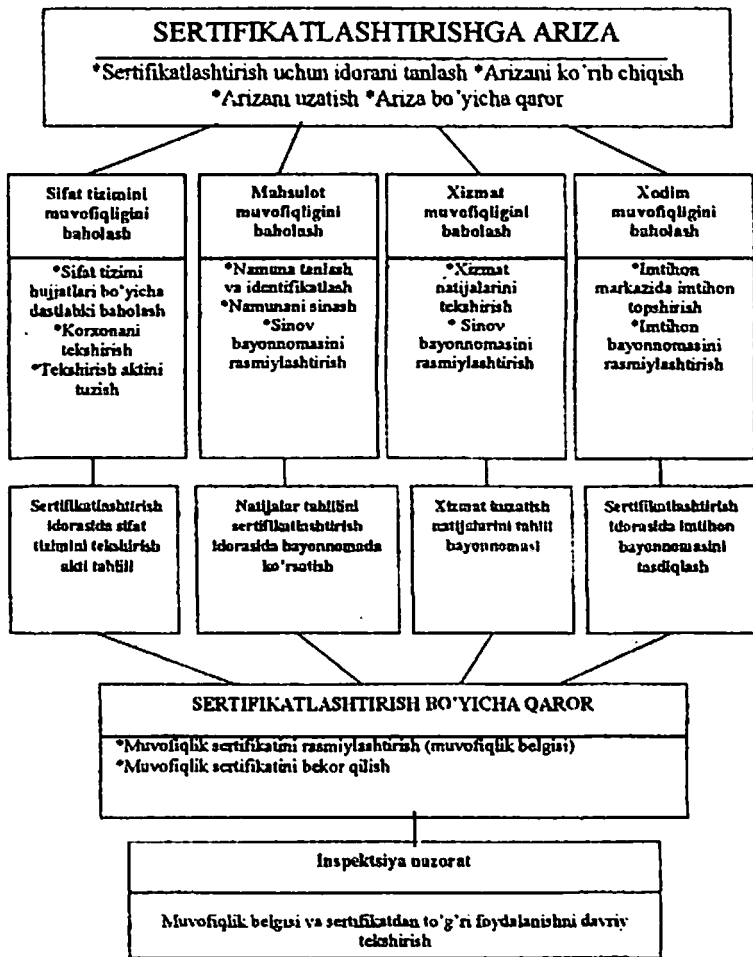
SERTIFIKATLASHTIRISHGA ARIZA

*Sertifikatlashtirish uchun idorani tanlash *Arizani ko'rib chiqish *Arizani uzatish *Ariza bo'yicha qaror

Sifat tizimini muvofiqligini baholash

*Sifat tizimi hujjatlari bo'yicha dastlabki baholash *Korxonani tekshirish *Tekshirish aktini tuzish

Mahsulot muvofiqligini baholash

*Namuna tanlash va identifikatlash *Namunani sinash *Sinov bayonnomasini rasmiylashtirish

Xizmat muvofiqligini baholash

*Xizmat natijalarini tekshirish * Sinov bayonnomasini rasmiylashtirish

Xodim muvofiqligini baholash

*Imtihon markazida imtihon topshirish *Imtihon bayonnomasini rasmiylashtirish

Sertifikatlashtirish idorasida sifat tizimini tekshirish akti tahlili

Natijalar tahlilini sertifikatlashtirish idorasida bayonnomada ko'rsatish

Xizmat tanatish natijalarini tahlil bayonnomasi

Sertifikatlashtirish idorasida imtihon bayonnomasini tasdiqlash

SERTIFIKATLASHTIRISH BO'YICHA QAROR

*Muvofiqlik sertifikatini rasmiylashtirish (muvofiqlik belgisi)
*Muvofiqlik sertifikatini bekor qilish

Inspektsiya nazorat

Muvofiqlik belgisi va sertifikatdan to'g'ri foydalanishni davriy tekshirish